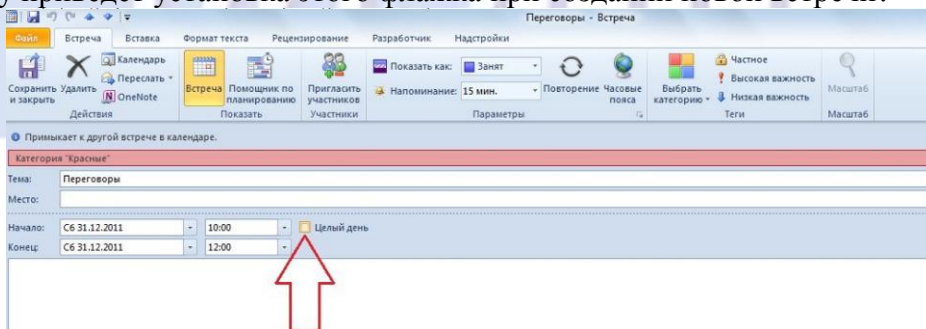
у приводит установка этого флажка при создании новой встречи?

Переговоры - Встреча

Файл Встреча Вставка Формат текста Рецензирование Разработчик Надстройки

Сохранить и закрыть Удалить Календарь Переслать OneNote Действия

Встреча Помощник по планированию Показать

Пригласить участников Участники

Показать как: Занят Напоминание: 15 мин. Повторение Часовые пояса Параметры

Выбрать категорию Частное Высокая важность Низкая важность Теги

Масштаб Масштаб

Примыкает к другой встрече в календаре.

Категория "Красные"

Тема: Переговоры

Место:

Начало: Сб 31.12.2011 10:00 Целый день

Конец: Сб 31.12.2011 12:00